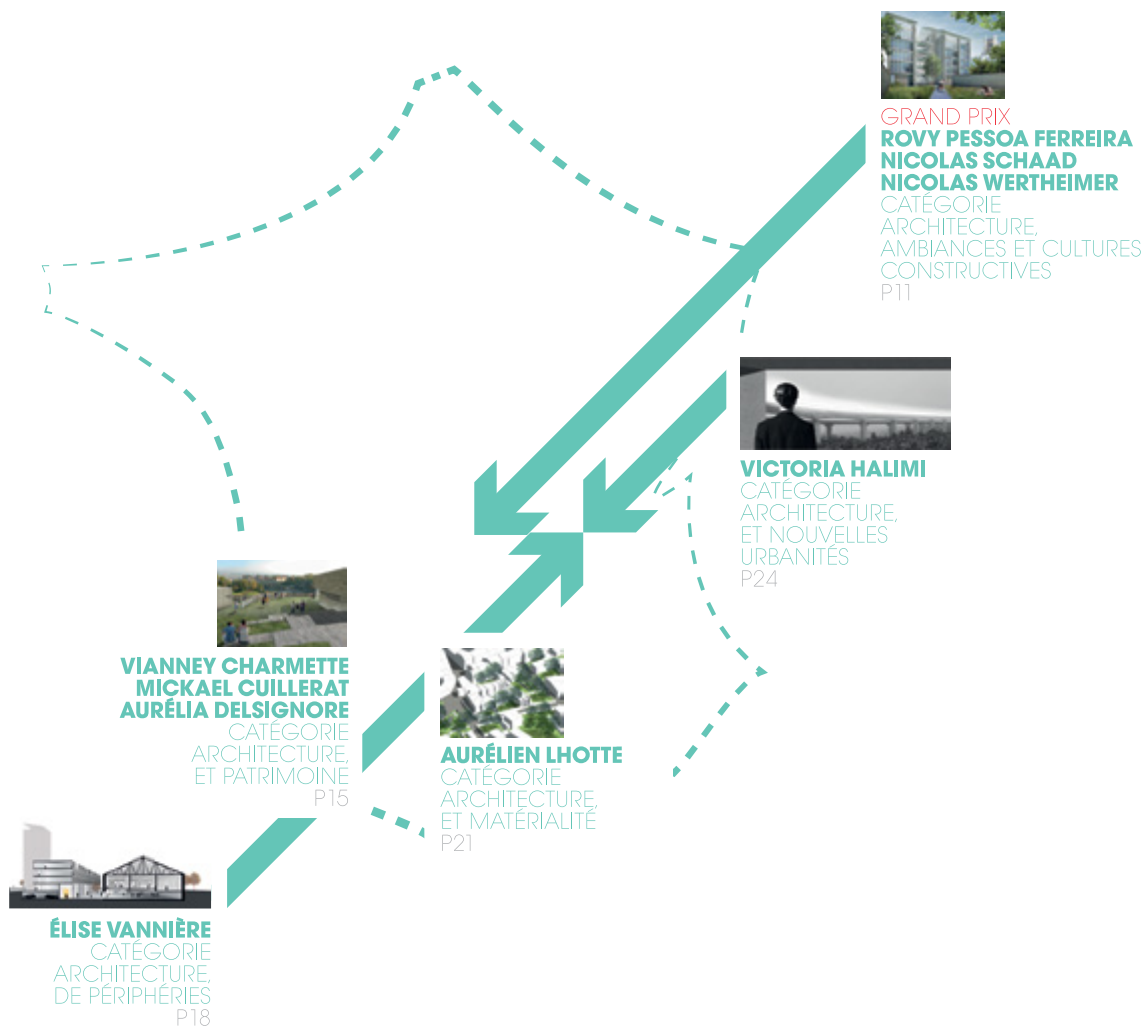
GRAND PRIX
ROVY PESSOA FERREIRA
NICOLAS SCHAAD
NICOLAS WERTHEIMER
CATÉGORIE
ARCHITECTURE,
AMBIANCES ET CULTURES
CONSTRUCTIVES
P11

VICTORIA HALIMI
CATÉGORIE
ARCHITECTURE,
ET NOUVELLES
URBANITÉS
P24

VIANNEY CHARMETTE
MICKAEL CUILLERAT
AURÉLIA DELSIGNORE
CATÉGORIE
ARCHITECTURE,
ET PATRIMOINE
P15

AURÉLIEN LHOTTE
CATÉGORIE
ARCHITECTURE,
ET MATÉRIALITÉ
P21

ÉLISE VANNIÈRE
CATÉGORIE
ARCHITECTURE,
DE PÉRIPHÉRIES
P18